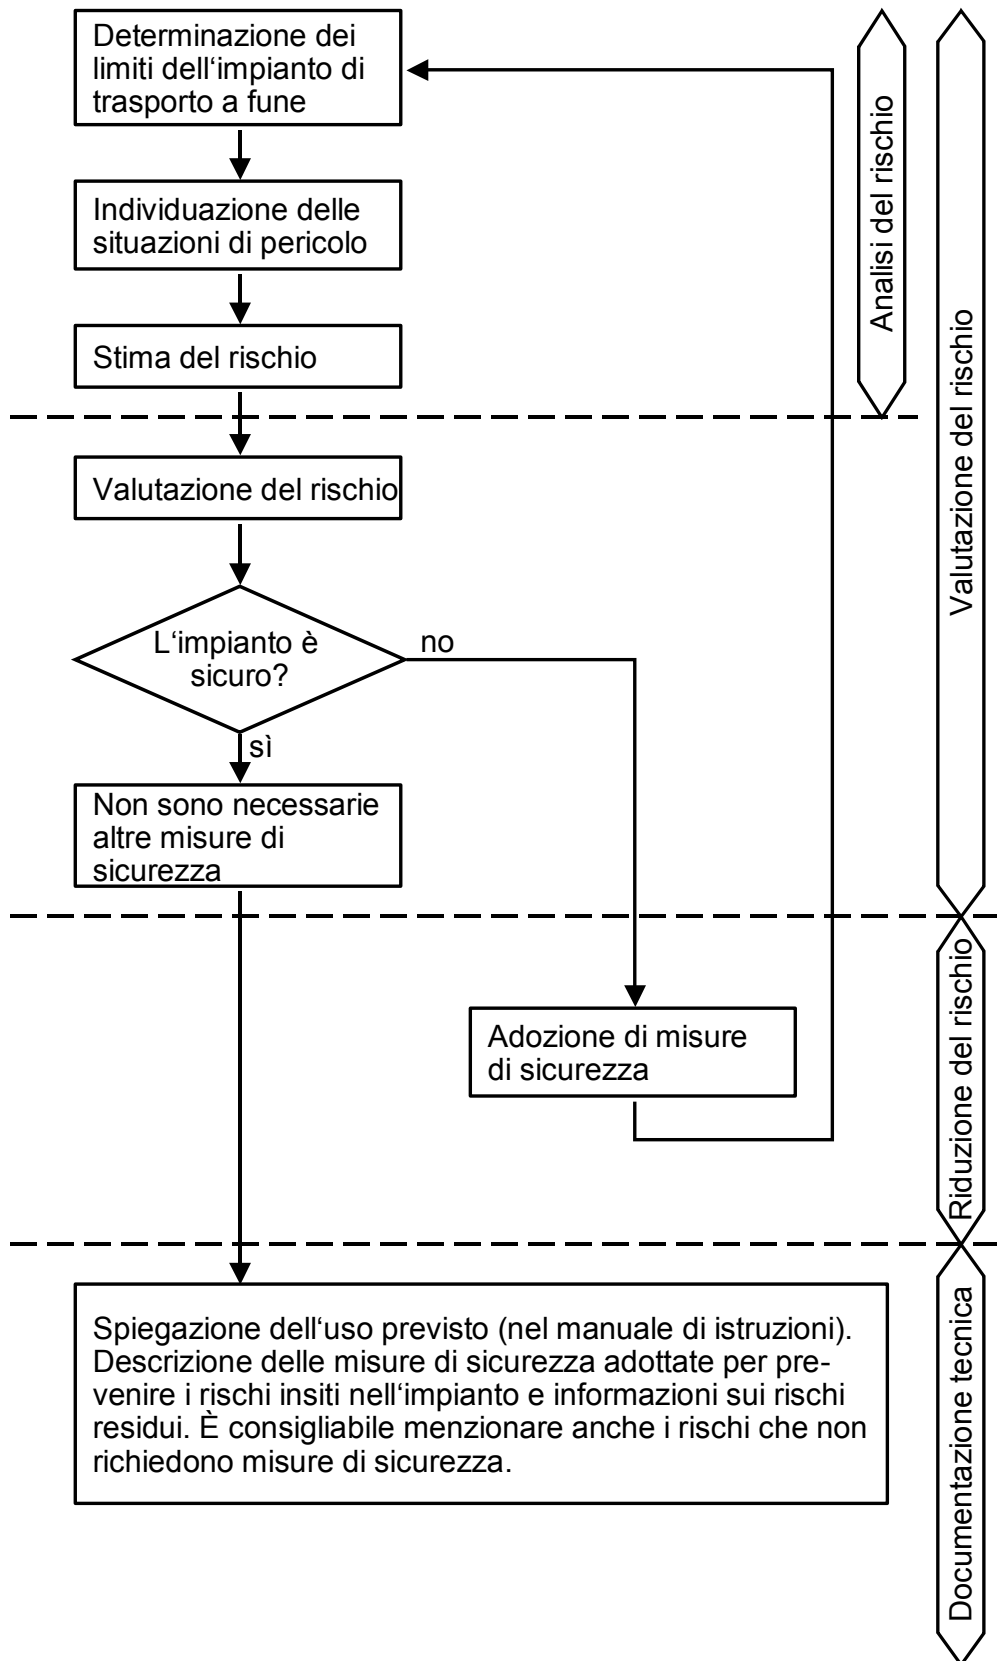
Determinazione dei limiti dell‘impianto di trasporto a fune

Individuazione delle situazioni di pericolo

Stima del rischio

Analisi del rischio

Valutazione del rischio

Valutazione del rischio

L‘impianto è sicuro?

no

sì

Non sono necessarie altre misure di sicurezza

Adozione di misure di sicurezza

Riduzione del rischio

Spiegazione dell‘uso previsto (nel manuale di istruzioni). Descrizione delle misure di sicurezza adottate per prevenire i rischi insiti nell‘impianto e informazioni sui rischi residui. È consigliabile menzionare anche i rischi che non richiedono misure di sicurezza.

Documentazione tecnica